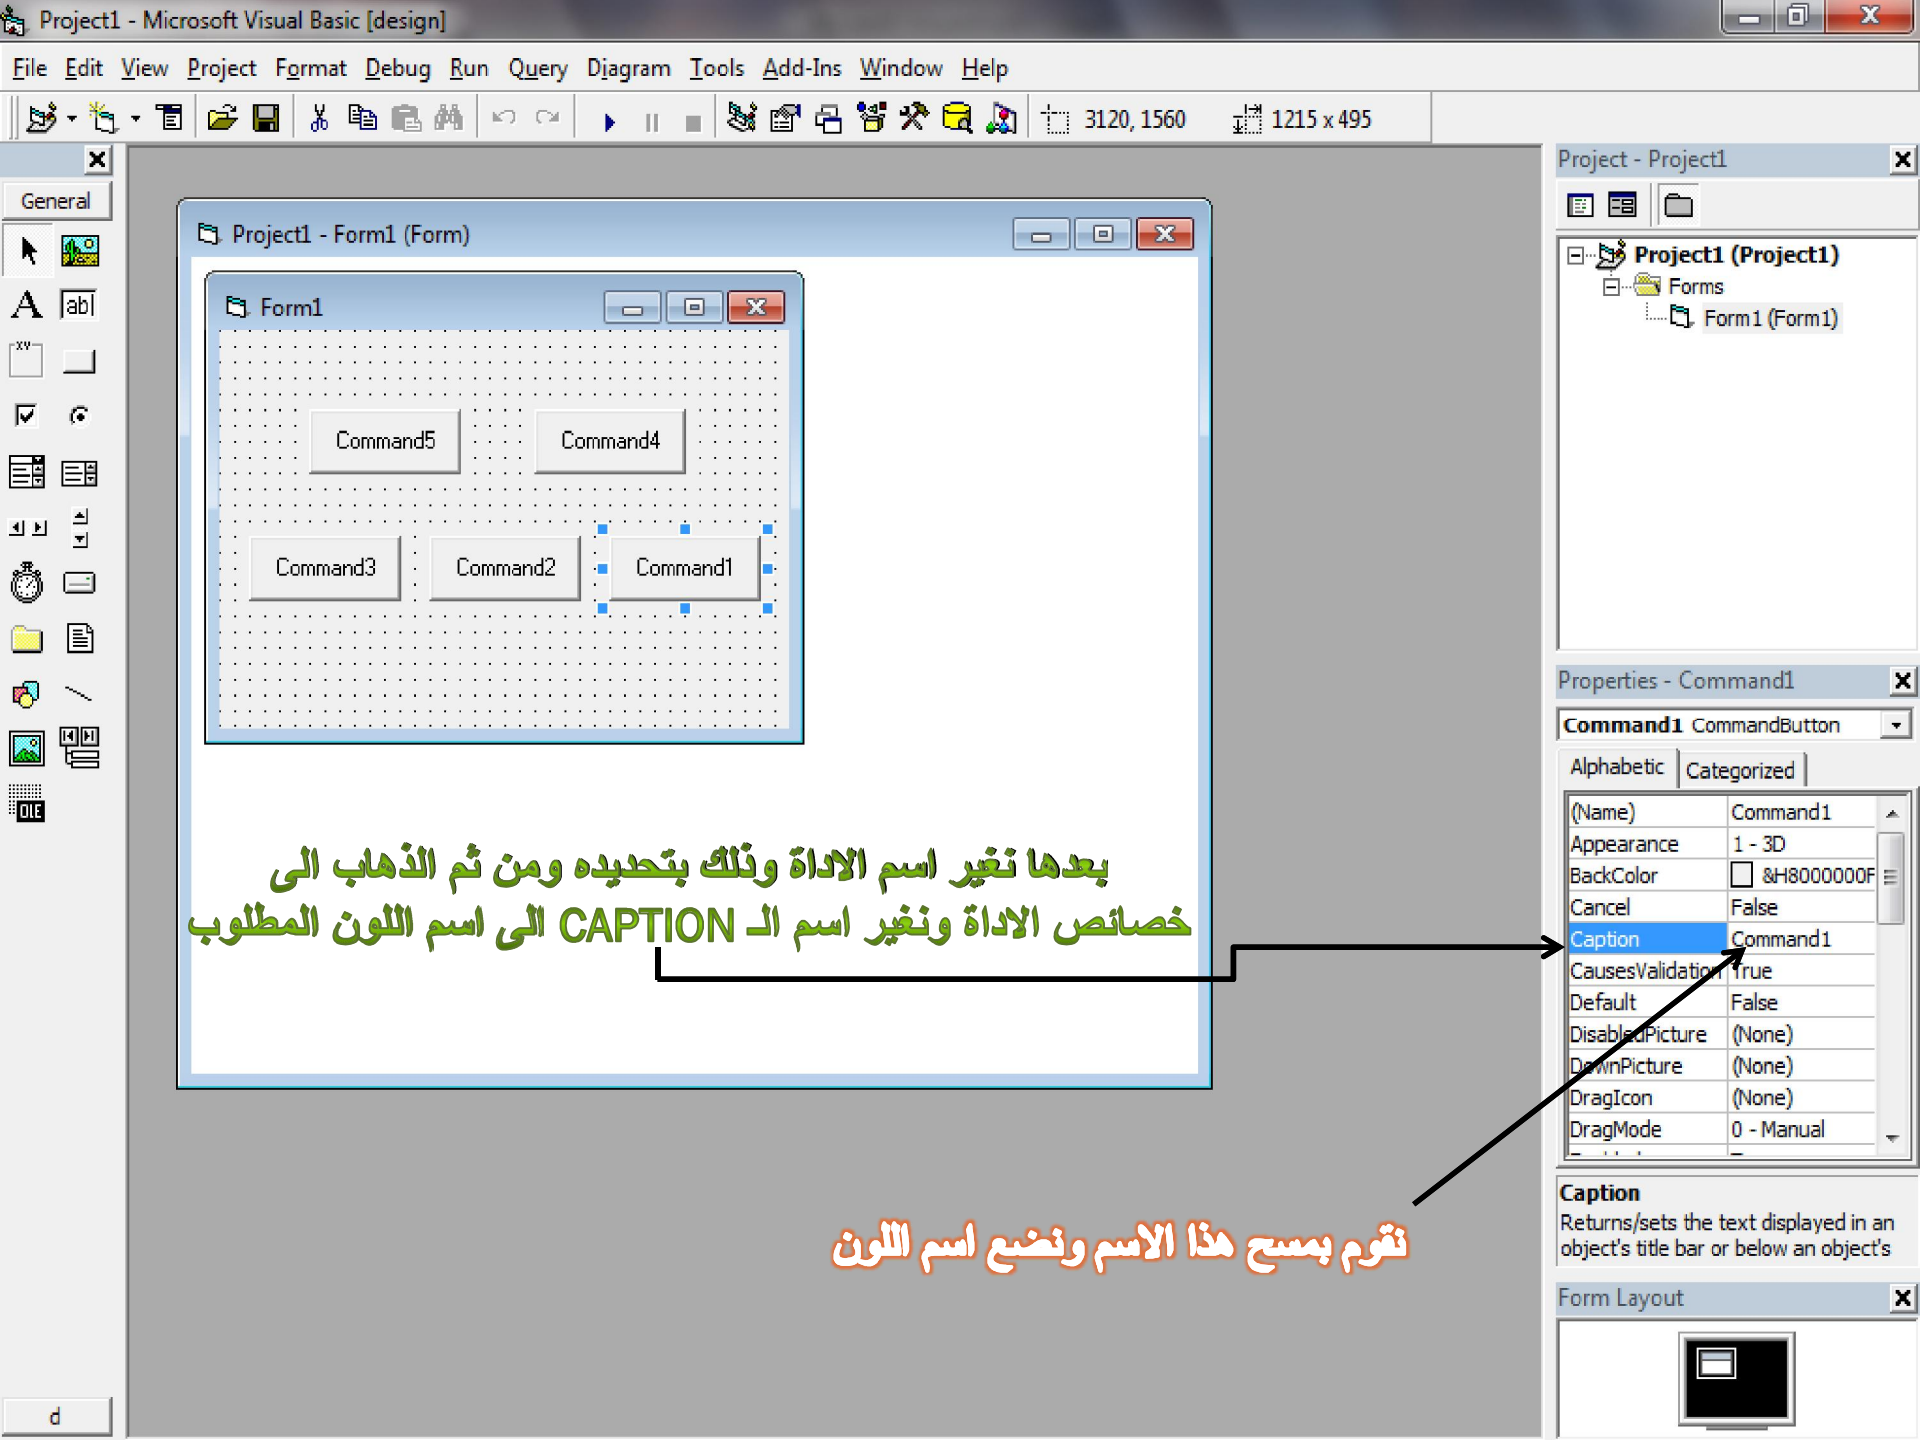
Project1 - Microsoft Visual Basic [design]

File Edit View Project Format Debug Run Query Diagram Tools Add-Ins Window Help

3120, 1560 1215 x 495

General

Project1 - Form1 (Form)

Form1

Command5 Command4

Command3 Command2 Command1

بعدها نغير اسم الاداة وذلك بتحديده ومن ثم الذهاب الى خصائص الاداة ونغير اسم الـ CAPTION الى اسم اللون المطلوب

Project - Project1

Project1 (Project1)
Forms
Form1 (Form1)

Properties - Command1

Command1 CommandButton

Alphabetic Categorized

| | |
|---|---|
| (Name) | Command1 |
| Appearance | 1 - 3D |
| BackColor | &H8000000F |
| Cancel | False |
| Caption | Command1 |
| CausesValidation | True |
| Default | False |
| DisabledPicture | (None) |
| DownPicture | (None) |
| DragIcon | (None) |
| DragMode | 0 - Manual |

Caption
Returns/sets the text displayed in an object's title bar or below an object's

نقوم بمسح هذا الاسم ونضع اسم اللون

Form Layout

d